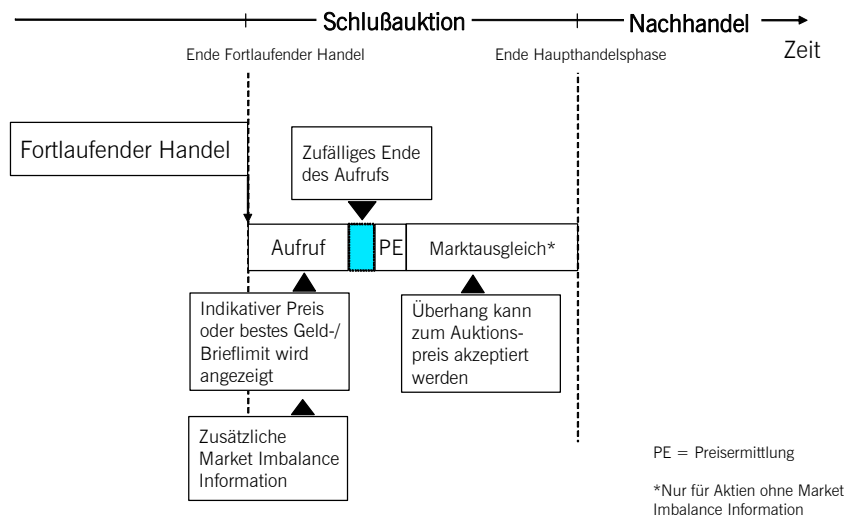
Schlußauktion

Nachhandel

Zeit

Ende Fortlaufender Handel

Ende Haupthandelsphase

Fortlaufender Handel

Zufälliges Ende des Aufrufs

Aufruf

PE

Marktausgleich*

Indikativer Preis oder bestes Geld-/ Brieflimit wird angezeigt

Überhang kann zum Auktionspreis akzeptiert werden

Zusätzliche Market Imbalance Information

PE = Preisermittlung

*Nur für Aktien ohne Market Imbalance Information